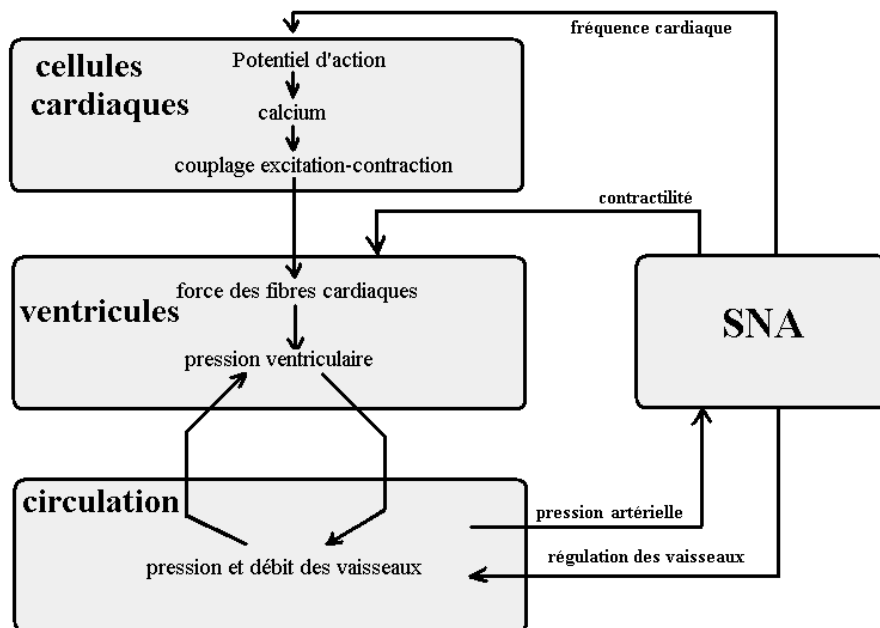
fréquence cardiaque

cellules cardiaques

Potentiel d'action

calcium

couplage excitation-contraction

contractilité

ventricules

force des fibres cardiaques

pression ventriculaire

SNA

circulation

pression artérielle

régulation des vaisseaux

pression et débit des vaisseaux